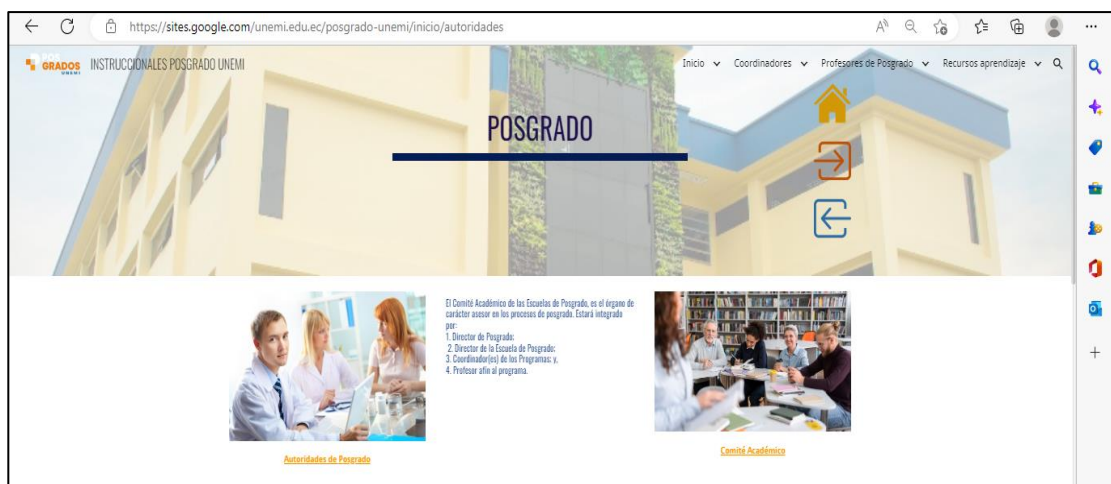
https://sites.google.com/unemi.edu.ec/posgrado-unemi/inicio/autoridades

GRADOS UNEMI INSTRUCCIONALES POSGRADO UNEMI

Inicio Coordinadores Profesores de Posgrado Recursos aprendizaje

POSGRADO

El Comité Académico de las Escuelas de Posgrado, es el órgano de carácter asesor en los procesos de posgrado. Estará integrado por:
1. Director de Posgrado;
2. Director de la Escuela de Posgrado;
3. Coordinador(es) de los Programas; y,
4. Profesor afín al programa.

Autoridades de Posgrado

Comité Académico